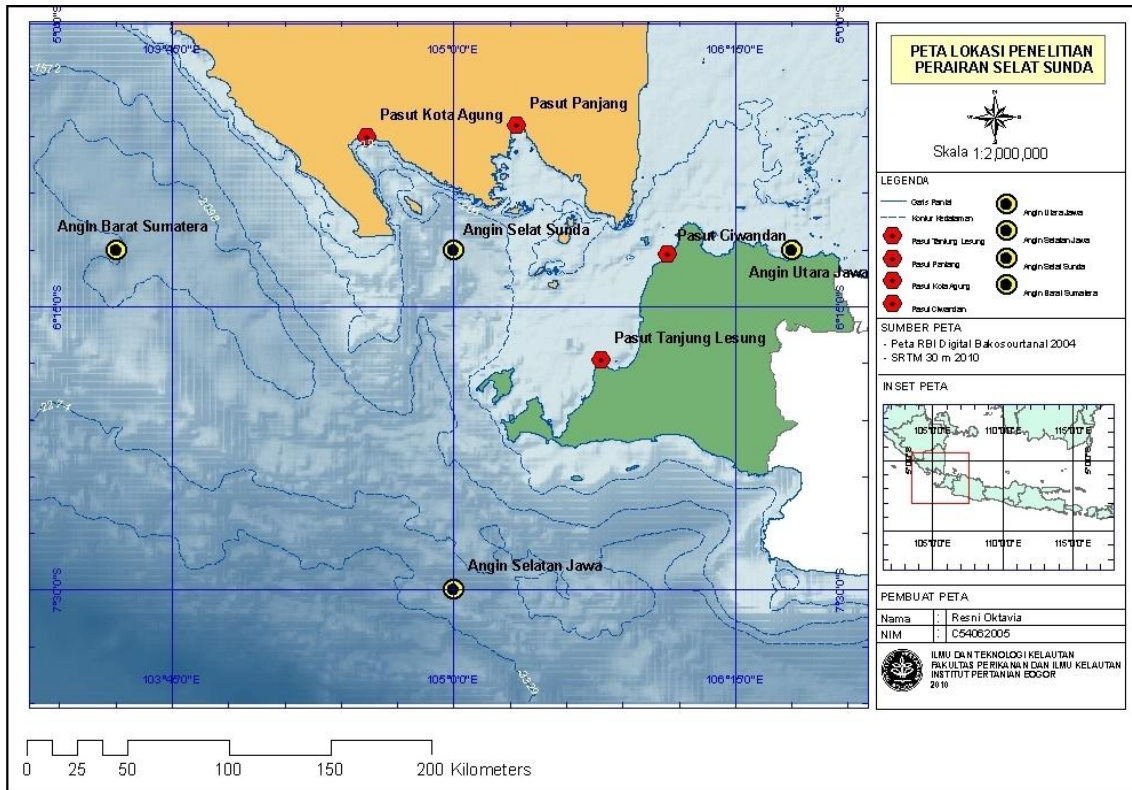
5°0'0"S
103°45'0"E
105°0'0"E
106°15'0"E
5°0'0"S
-757.3
Pasut Kota Agung
Pasut Panjang
Angin Barat Sumatera
Angin Selat Sunda
Pasut Ciwandan
Angin Utara Jawa
6°15'0"S
6°15'0"S
Pasut Tanjung Lesung
-2274
Angin Selatan Jawa
7°30'0"S
7°30'0"S
103°45'0"E
105°0'0"E
106°15'0"E
-2329

PETA LOKASI PENELITIAN PERAIRAN SELAT SUNDA

Skala 1:2,000,000

LEGENDA
Garis Pantai
Kontur Kedalaman
Pasut Tanjung Lesung
Pasut Panjang
Pasut Kota Agung
Pasut Ciwandan
Angin Utara Jawa
Angin Selatan Jawa
Angin Selat Sunda
Angin Barat Sumatera

SUMBER PETA
- Peta RBI Digital Bakosurtanal 2004
- SRTM 30 m 2010

INSET PETA
105°0'0"E 110°0'0"E 115°0'0"E
105°0'0"E 110°0'0"E 115°0'0"E

PEMBUAT PETA
| Nama | : | Resni Oktavia |
|---|---|---|
| NIM | : | C54062005 |

ILMU DAN TEKNOLOGI KELAUTAN
FAKULTAS PERIKANAN DAN ILMU KELAUTAN
INSTITUT PERTANIAN BOGOR
2010

0 25 50 100 150 200 Kilometers